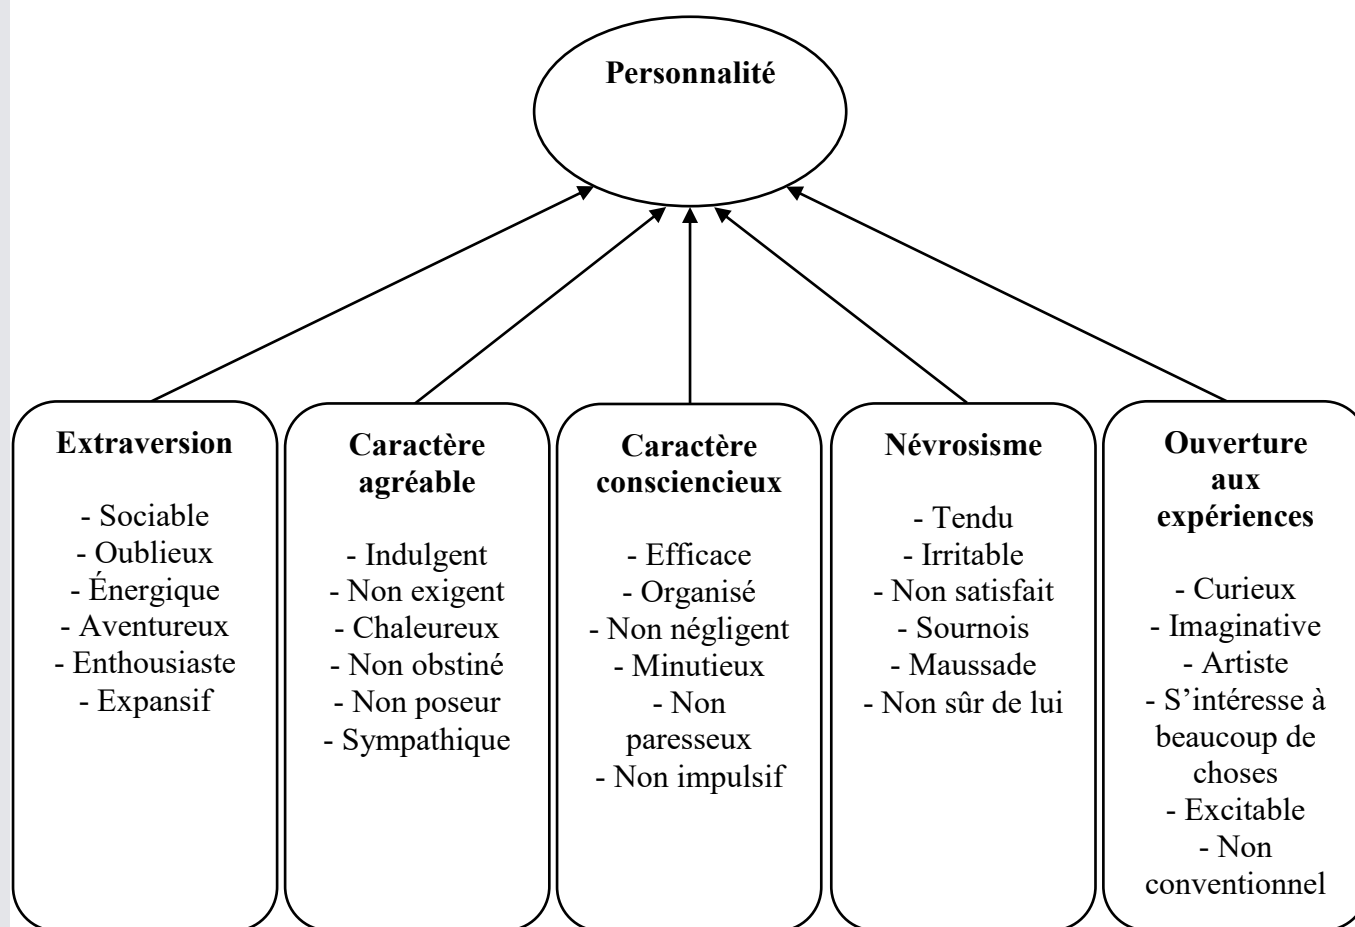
Personnalité

Extraversion

- Sociable
- Oublieux
- Énergique
- Aventureux
- Enthousiaste
- Expansif

Caractère agréable

- Indulgent
- Non exigent
- Chaleureux
- Non obstiné
- Non poseur
- Sympathique

Caractère consciencieux

- Efficace
- Organisé
- Non négligent
- Minutieux
- Non paresseux
- Non impulsif

Névrosisme

- Tendu
- Irritable
- Non satisfait
- Sournois
- Maussade
- Non sûr de lui

Ouverture aux expériences

- Curieux
- Imaginative
- Artiste
- S'intéresse à beaucoup de choses
- Excitable
- Non conventionnel